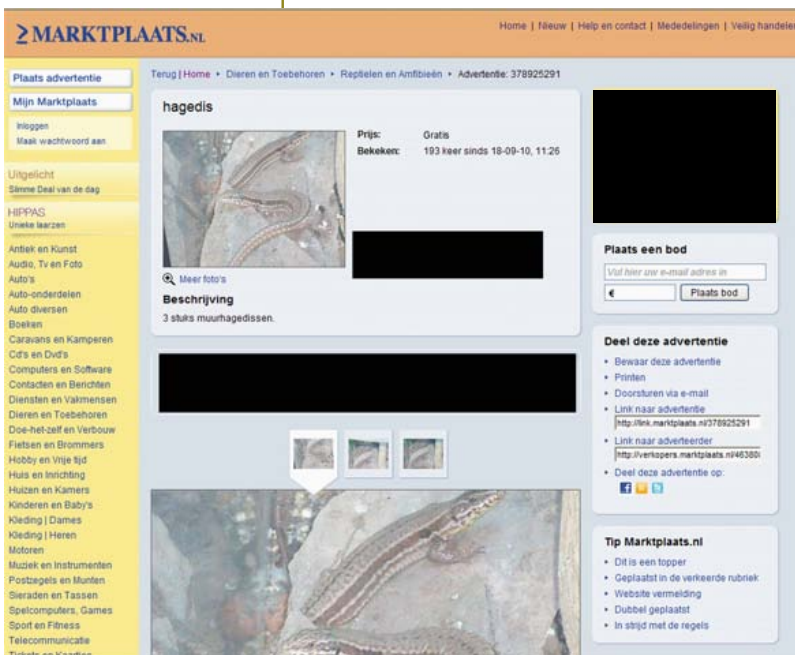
MARKTPLAATS.NL

Home | Nieuw | Help en contact | Mededelingen | Veilig handelen

Plaats advertentie
Mijn Marktplaats
Inloggen
Maak wachtwoord aan

Uitgelicht
Slimme Deal van de dag

HIPPAS
Unieke laarzen

Antiek en Kunst
Audio, Tv en Foto
Auto's
Auto-onderdelen
Auto diversen
Boeken
Caravans en Kamperen
Cd's en Dvd's
Computers en Software
Contacten en Berichten
Diensten en Vakmensen
Dieren en Toebehoren
Doe-het-zelf en Verbouw
Fietsen en Brommers
Hobby en Vrije tijd
Huis en Inrichting
Huizen en Kamers
Kinderen en Baby's
Kleding | Dames
Kleding | Heren
Motoren
Muziek en Instrumenten
Postzegels en Munten
Sieraden en Tassen
Spelcomputers, Games
Sport en Fitness
Telecommunicatie
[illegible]

Terug | Home ▸ Dieren en Toebehoren ▸ Reptielen en Amfibieën ▸ Advertentie: 378925291

hagedis

Prijs: Gratis
Bekeken: 193 keer sinds 18-09-10, 11:26

Meer foto's

Beschrijving
3 stuks muurhagedissen.

Plaats een bod
Vul hier uw e-mail adres in
€
Plaats bod

Deel deze advertentie
• Bewaar deze advertentie
• Printen
• Doorsturen via e-mail
• Link naar advertentie
http://link.marktplaats.nl/378925291
• Link naar adverteerder
http://verkopers.marktplaats.nl/46380
• Deel deze advertentie op:

Tip Marktplaats.nl
• Dit is een topper
• Geplaatst in de verkeerde rubriek
• Website vermelding
• Dubbel geplaatst
• In strijd met de regels